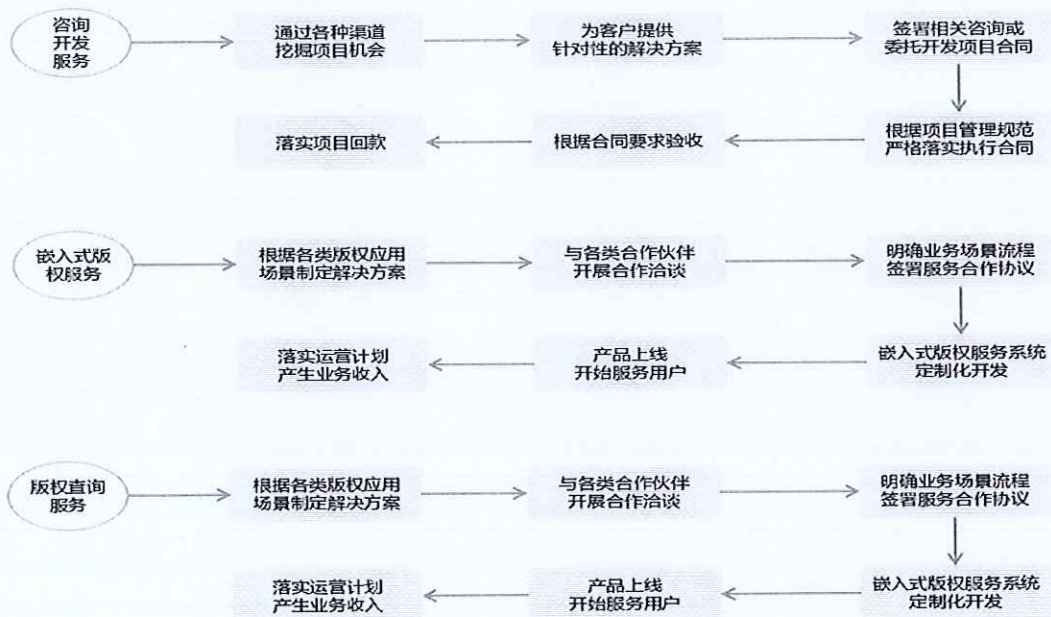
咨询开发服务

通过各种渠道挖掘项目机会

为客户提供针对性的解决方案

签署相关咨询或委托开发项目合同

根据项目管理规范严格落实执行合同

根据合同要求验收

落实项目回款

嵌入式版权服务

根据各类版权应用场景制定解决方案

与各类合作伙伴开展合作洽谈

明确业务场景流程签署服务合作协议

嵌入式版权服务系统定制化开发

产品上线开始服务用户

落实运营计划产生业务收入

版权查询服务

根据各类版权应用场景制定解决方案

与各类合作伙伴开展合作洽谈

明确业务场景流程签署服务合作协议

嵌入式版权服务系统定制化开发

产品上线开始服务用户

落实运营计划产生业务收入